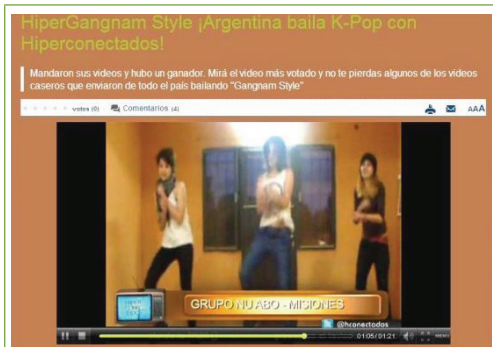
HiperGangnam Style ¡Argentina baila K-Pop con Hiperconectados!

Mandaron sus videos y hubo un ganador. Mirá el video más votado y no te pierdas algunos de los videos caseros que enviaron de todo el país bailando "Gangnam Style"

votos (0) Comentarios (4) AAA

GRUPO NU ABO - MISIONES

@hconectados

01:05/01:21